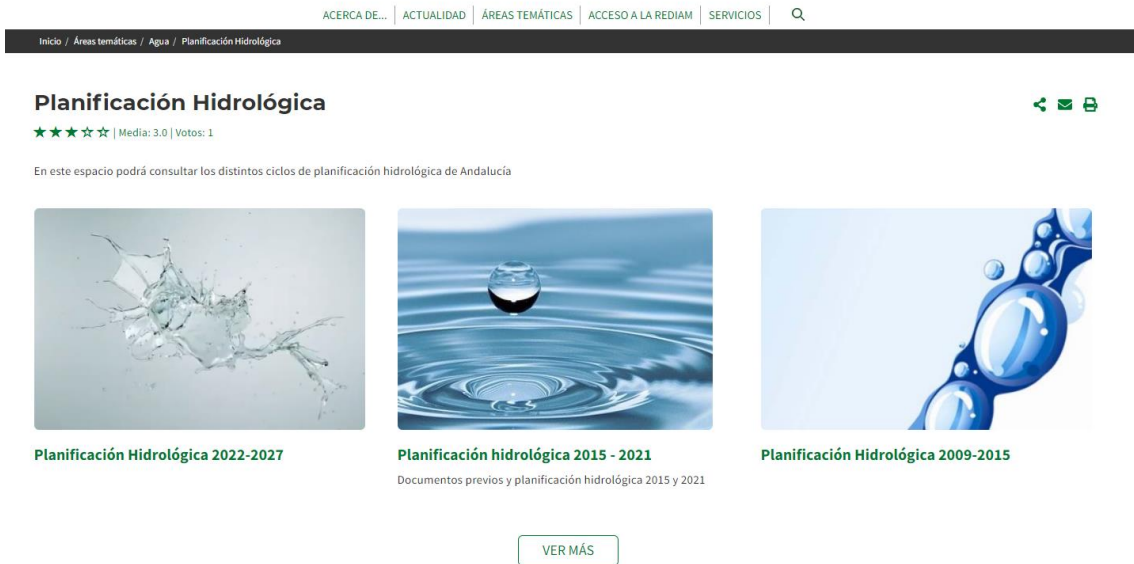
ACERCA DE... | ACTUALIDAD | ÁREAS TEMÁTICAS | ACCESO A LA REDIAM | SERVICIOS

Inicio / Áreas temáticas / Agua / Planificación Hidrológica

Planificación Hidrológica

★★★☆☆ | Media: 3.0 | Votos: 1

En este espacio podrá consultar los distintos ciclos de planificación hidrológica de Andalucía

Planificación Hidrológica 2022-2027

Planificación hidrológica 2015 - 2021

Documentos previos y planificación hidrológica 2015 y 2021

Planificación Hidrológica 2009-2015

VER MÁS